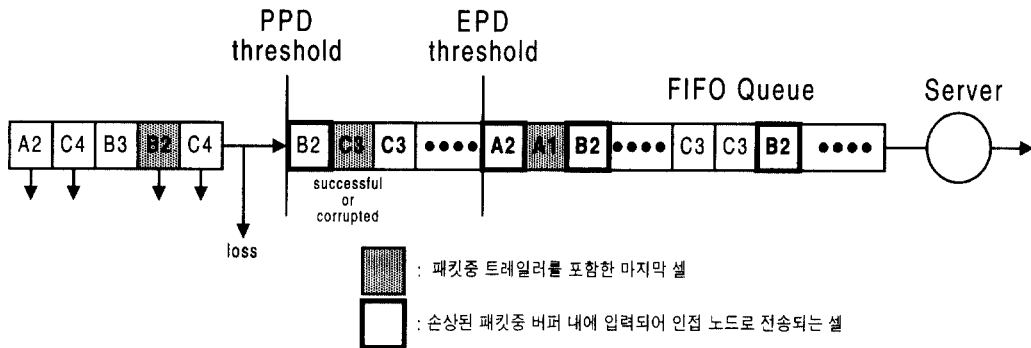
PPD threshold

EPD threshold

FIFO Queue

Server

A2 C4 B3 B2 C4

loss

B2 C3 C3 •••• A2 A1 B2 •••• C3 C3 B2 ••••

successful or corrupted

: 패킷중 트레일러를 포함한 마지막 셀

: 손상된 패킷중 버퍼 내에 입력되어 인접 노드로 전송되는 셀